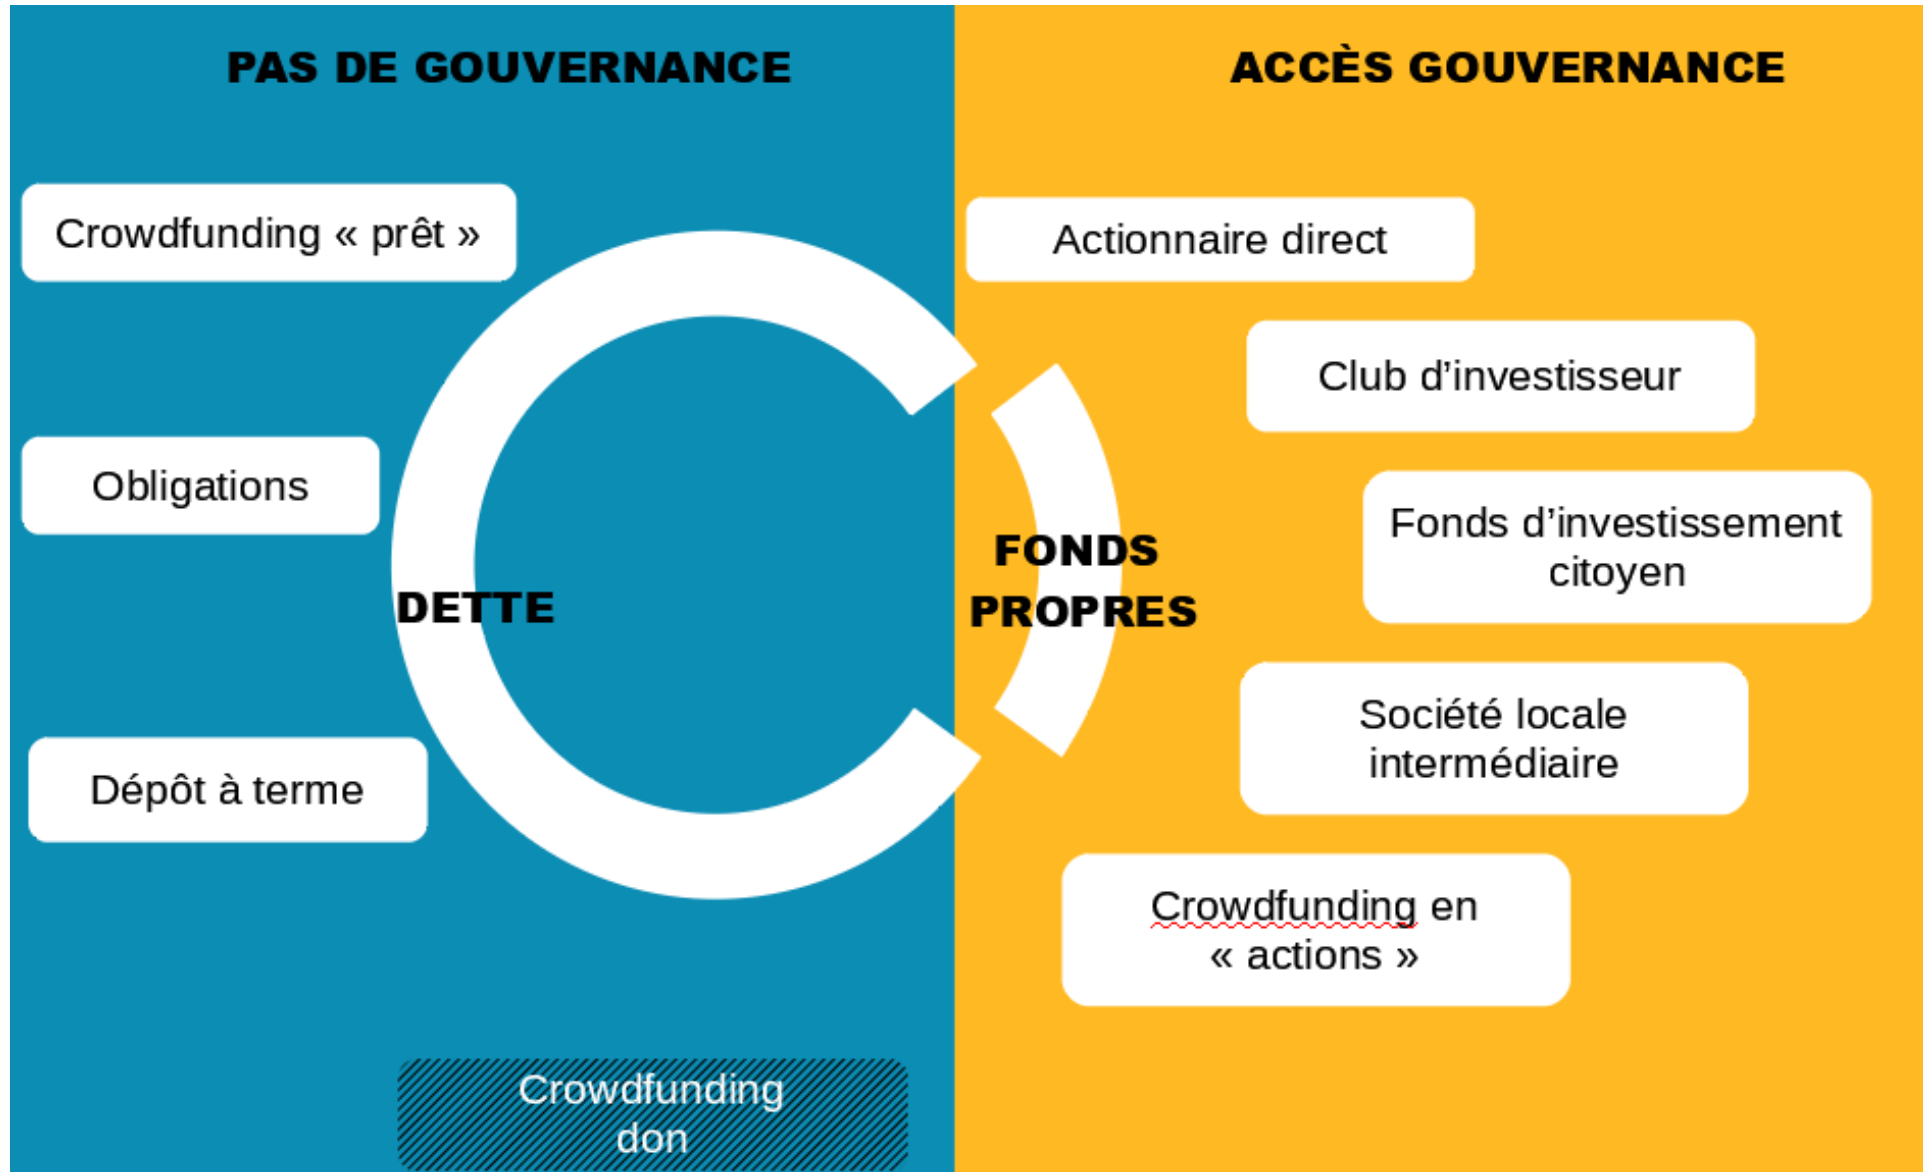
PAS DE GOUVERNANCE

ACCÈS GOUVERNANCE

Crowdfunding « prêt »

Obligations

Dépôt à terme

DETTE

FONDS PROPRES

Actionnaire direct

Club d'investisseur

Fonds d'investissement citoyen

Société locale intermédiaire

Crowdfunding en « actions »

Crowdfunding don